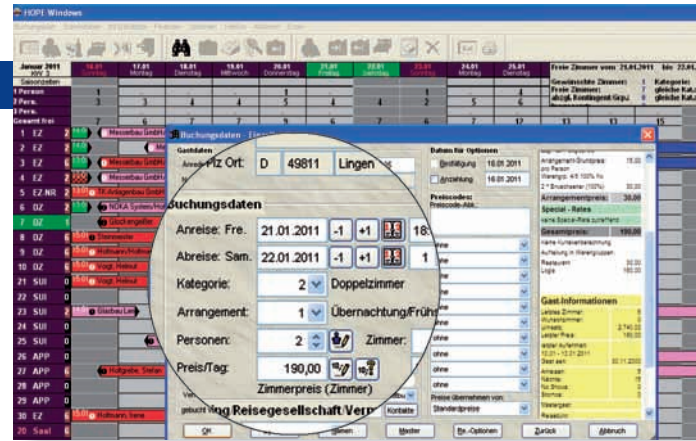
HOPE Windows

Januar 2011 KW 3
Saisonzeiten
1 Person
2 Pers.
3 Pers.
Gesamt frei

| 16.01 Sonntag | 17.01 Montag | 18.01 Dienstag | 19.01 Mittwoch | 20.01 Donnerstag | 21.01 Freitag | 22.01 Samstag | 23.01 Sonntag | 24.01 Montag | 25.01 Dienstag |
|---|---|---|---|---|---|---|---|---|---|
| 3 | 3 | 4 | 4 | 5 | 4 | 4 | 2 | 5 | 4 |
| 7 | 6 | 7 | 6 | 7 | 6 | 7 | 12 | 13 | 13 | 15 |

Freie Zimmer vom 21.01.2011 bis 22.01.
Gesamtzahl Zimmer: 7 Kategorie:
Freie Zimmer: 7 gleiche Kat.:
abzgl. Kontingent Grpi: 6 gleiche Kat.:

1 EZ
2 EZ
3 EZ
4 EZ
5 EZ NR
6 DZ
7 DZ
8 DZ
9 DZ
10 DZ
21 SUI
22 SUI
23 SUI
24 SUI
25 SUI
26 APP
27 APP
28 APP
29 APP
30 EZ
20 Saal

Messebau GmbH
TK Anlagenbau GmbH
NOKA System
Glockengießer
Hoffmann, Hoffmann
Vogt, Helmut
Gladbau
Hollgrebe, Stefan
Hofmann, Irene

Buchungsdaten
Gastdaten
Anrede
Plz Ort: D 49811 Lingen
Buchungsdaten
Anreise: Fre. 21.01.2011 -1 +1 18
Abreise: Sam. 22.01.2011 -1 +1 1
Kategorie: 2 Doppelzimmer
Arrangement: 1 Übernachtung/Frühs
Personen: 2 Zimmer:
Preis/Tag: 190,00
Zimmerpreis (Zimmer)
gebucht ving Reisegesellschaft/Verm
Kontakte

Daten für Optionen
Bestätigung 18.01.2011
Anzahlung 18.01.2011
Preiscodes:
Preiscode-Abk.
ohne
ohne
ohne
ohne
ohne
ohne
ohne
ohne
Preise übernehmen von:
Standardpreise

Arrangement-Grundpreis 15,00
pro Person
Übernachtung 30,00
Arrangementpreis: 30,00
Special - Rates
Gesamtpreis: 190,00
Restaurant 30,00
Logis 160,00

Gast-Informationen
Letztes Zimmer: 8
Aufenthalte: 15
Umsatz: 2.740,00
Letzter Preis: 180,00
Zeit am: 30.11.2010
Anreisen: 16
Nächte: 15
No Shows: 0
Stornos: 0

OK
Bearbeiten
Meister
Re.-Optionen
Zurück
Abbruch